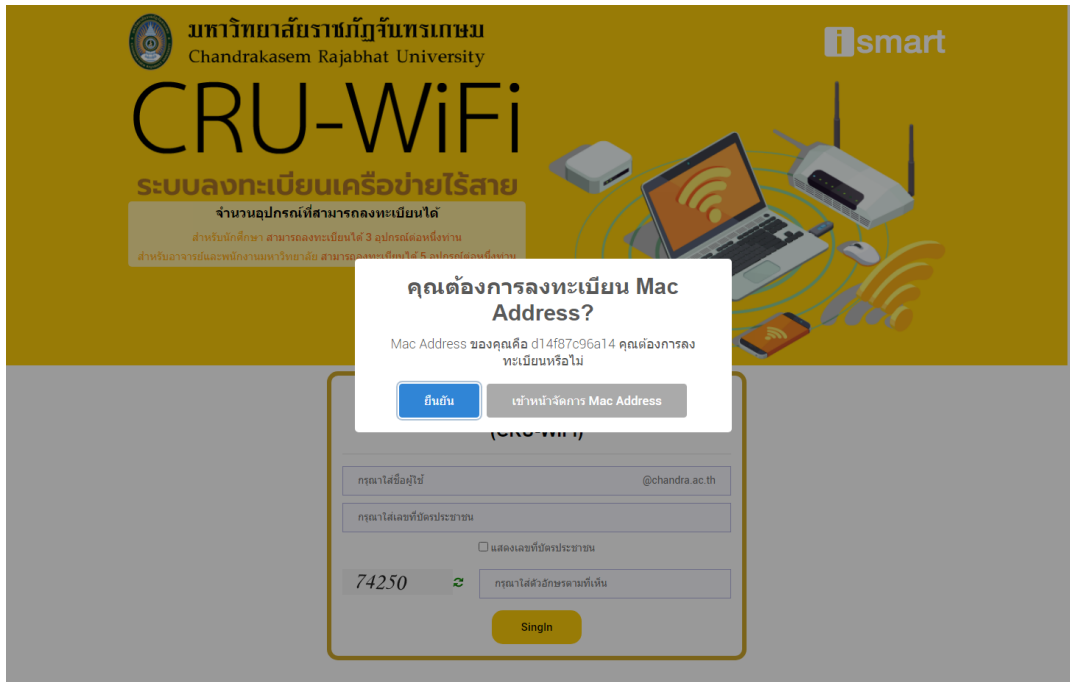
มหาวิทยาลัยราชภัฏจันทรเกษม
Chandrakasem Rajabhat University

ismart

CRU-WiFi

ระบบลงทะเบียนเครือข่ายไร้สาย

จำนวนอุปกรณ์ที่สามารถลงทะเบียนได้

สำหรับนักศึกษา สามารถลงทะเบียนได้ 3 อุปกรณ์ต่อหนึ่งท่าน

สำหรับอาจารย์และพนักงานมหาวิทยาลัย สามารถลงทะเบียนได้ 5 อุปกรณ์ต่อหนึ่งท่าน

คุณต้องการลงทะเบียน Mac Address?

Mac Address ของคุณคือ d14f87c96a14 คุณต้องการลงทะเบียนหรือไม่

ยืนยัน

เข้าหน้าจัดการ Mac Address

(CRU-WiFi)

กรุณาใส่ชื่อผู้ใช้ @chandra.ac.th

กรุณาใส่เลขที่บัตรประชาชน

แสดงเลขที่บัตรประชาชน

74250

กรุณาใส่ตัวอักษรตามที่เห็น

SingIn